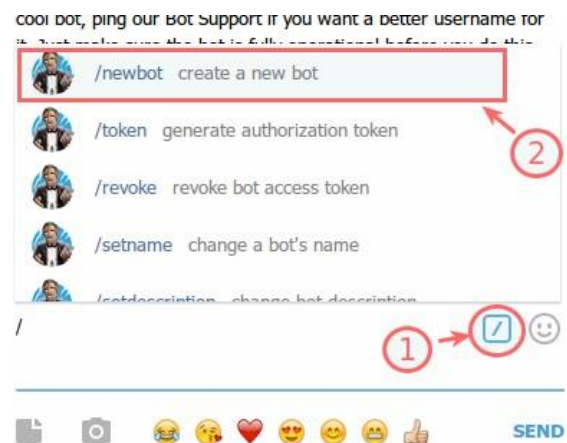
cool bot, ping our Bot Support if you want a better username for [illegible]

/newbot create a new bot

/token generate authorization token

/revoke revoke bot access token

/setname change a bot's name

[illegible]

2

/

1

SEND